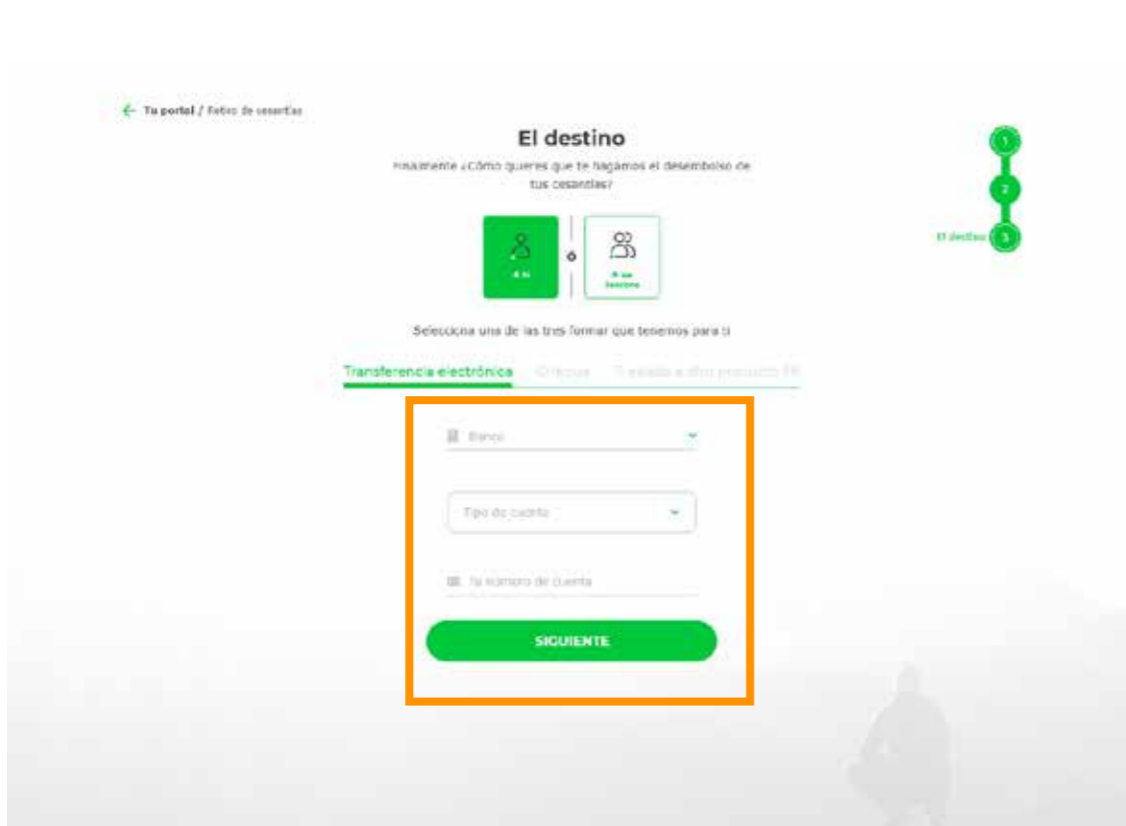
Tu portal / Retiro de cesantías

El destino

Finalmente ¿Cómo quieres que te hagamos el desembolso de tus cesantías?

A ti

o

A un tercero

1

2

El destino 3

Selecciona una de las tres formas que tenemos para ti

Transferencia electrónica

Cheque

Traslado a otro producto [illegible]

Banco

Tipo de cuenta

Tu número de cuenta

SIGUIENTE